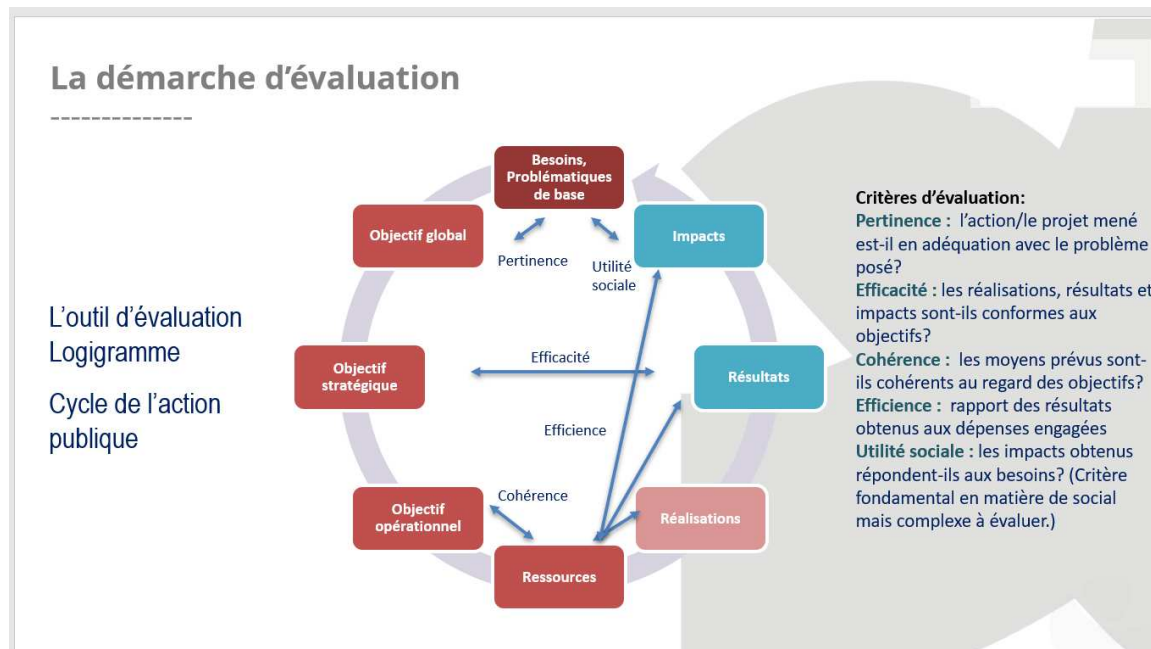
La démarche d'évaluation

L'outil d'évaluation
Logigramme

Cycle de l'action publique

Besoins, Problématiques de base

Objectif global

Impacts

Pertinence

Utilité sociale

Objectif stratégique

Efficacité

Résultats

Efficience

Objectif opérationnel

Cohérence

Réalisations

Ressources

Critères d'évaluation:
Pertinence : l'action/le projet mené est-il en adéquation avec le problème posé?
Efficacité : les réalisations, résultats et impacts sont-ils conformes aux objectifs?
Cohérence : les moyens prévus sont-ils cohérents au regard des objectifs?
Efficience : rapport des résultats obtenus aux dépenses engagées
Utilité sociale : les impacts obtenus répondent-ils aux besoins? (Critère fondamental en matière de social mais complexe à évaluer.)